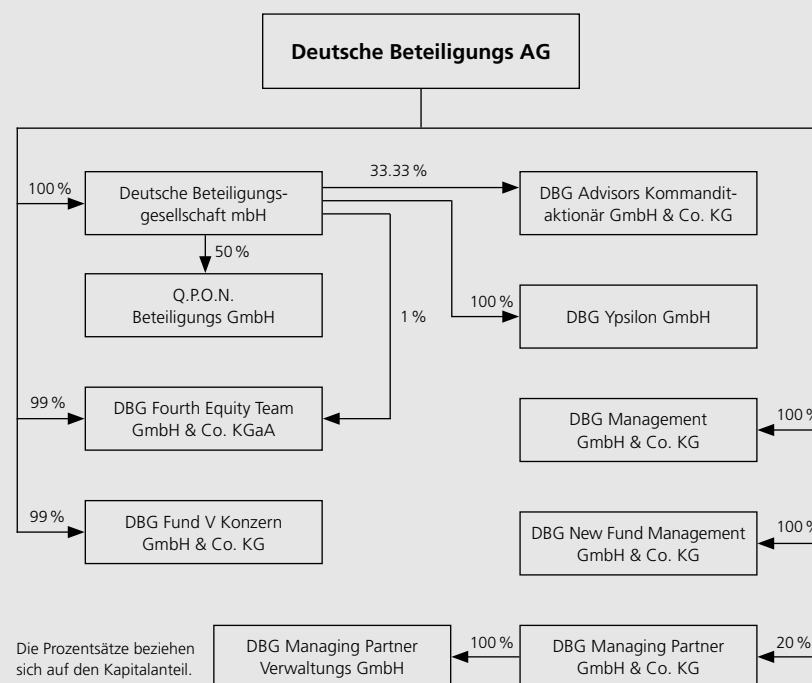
Deutsche Beteiligungs AG

100 %

Deutsche Beteiligungsgesellschaft mbH

33.33 %

DBG Advisors Kommanditaktionär GmbH & Co. KG

50 %

Q.P.O.N. Beteiligungs GmbH

1 %

100 %

DBG Ypsilon GmbH

99 %

DBG Fourth Equity Team GmbH & Co. KGaA

DBG Management GmbH & Co. KG

100 %

99 %

DBG Fund V Konzern GmbH & Co. KG

DBG New Fund Management GmbH & Co. KG

100 %

Die Prozentsätze beziehen sich auf den Kapitalanteil.

DBG Managing Partner Verwaltungs GmbH

100 %

DBG Managing Partner GmbH & Co. KG

20 %